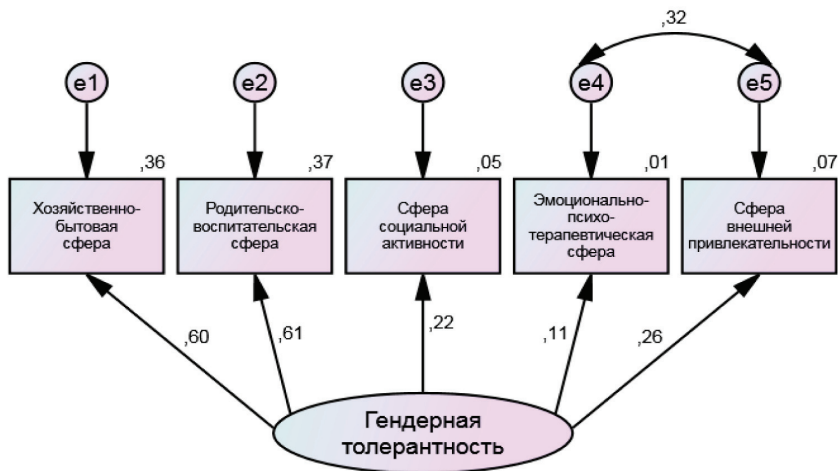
,32

e1

e2

e3

e4

e5

,36

,37

,05

,01

,07

Хозяйственно-бытовая сфера

Родительско-воспитательская сфера

Сфера социальной активности

Эмоционально-психо-терапевтическая сфера

Сфера внешней привлекательности

,60

,61

,22

,11

,26

Гендерная толерантность